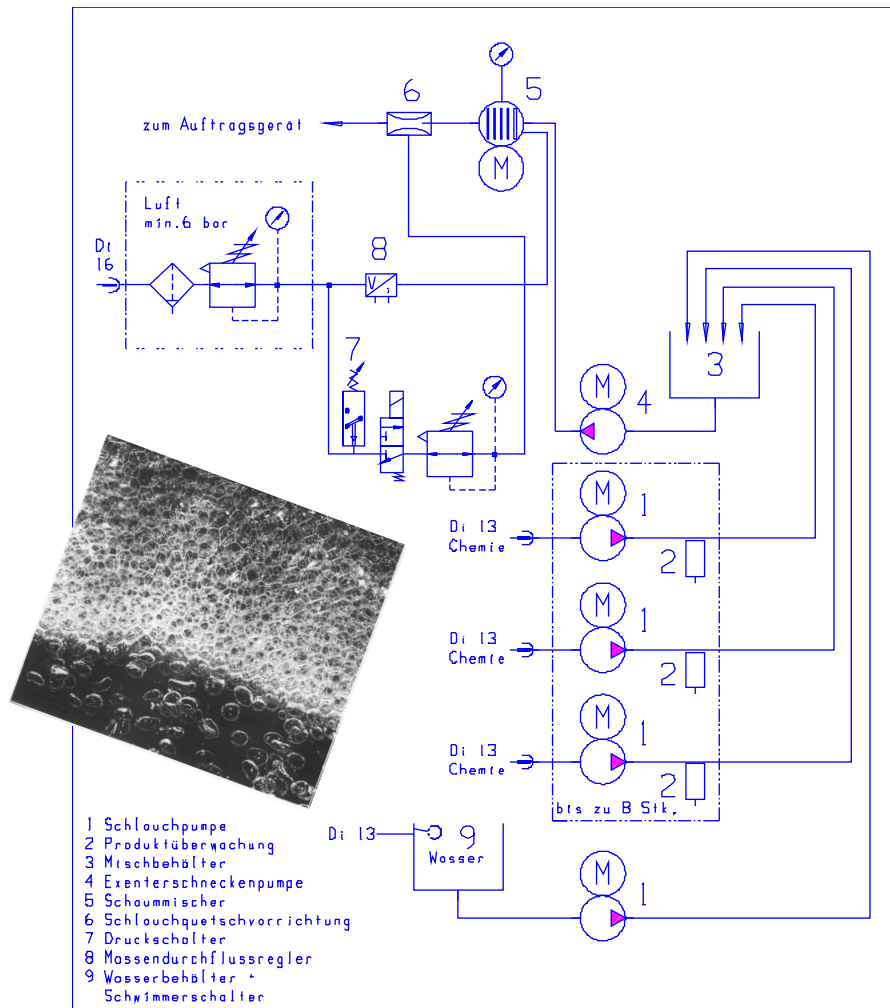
6

5

zum Auftragsgerät

Luft
min.6 bar

Di
16

8

7

4

3

M

M

M

1

Di 13
Chemie

2

M

1

Di 13
Chemie

2

M

1

Di 13
Chemie

2

bis zu 8 Stk.

Di 13

9

Wasser

M

1

1 Schlauchpumpe
2 Produktüberwachung
3 Mischbehälter
4 Exzenterschneckenpumpe
5 Schaummischer
6 Schlauchquetschvorrichtung
7 Druckschalter
8 Massendurchflussregler
9 Wasserbehälter + Schwimmerschalter